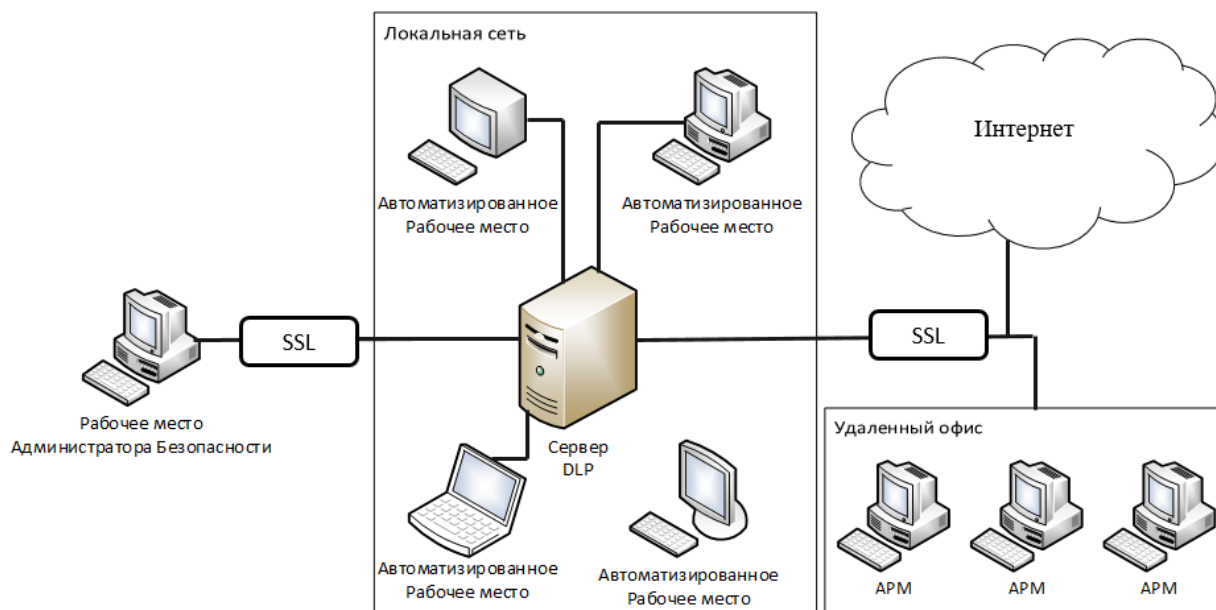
Локальная сеть

Автоматизированное Рабочее место

Автоматизированное Рабочее место

Интернет

Рабочее место Администратора Безопасности

SSL

SSL

Сервер DLP

Удаленный офис

Автоматизированное Рабочее место

Автоматизированное Рабочее место

АРМ

АРМ

АРМ